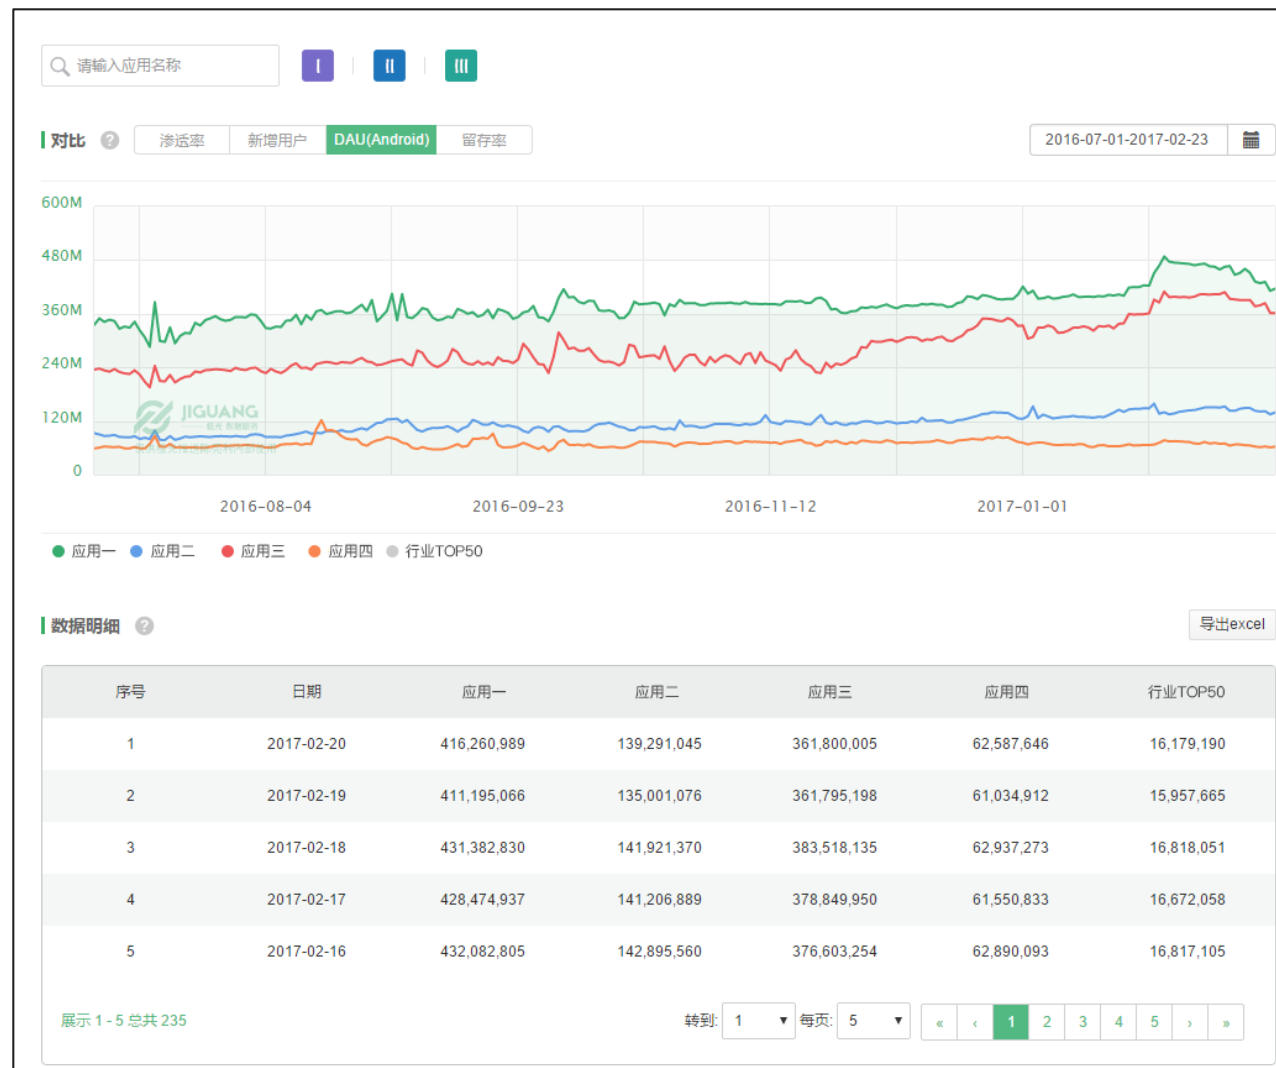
请输入应用名称

I II III

对比 ? 渗透率 新增用户 DAU(Android) 留存率

2016-07-01-2017-02-23

600M
480M
360M
240M
120M
0

JIGUANG

2016-08-04 2016-09-23 2016-11-12 2017-01-01

应用一 应用二 应用三 应用四 行业TOP50

数据明细 ?

导出excel

| 序号 | 日期 | 应用一 | 应用二 | 应用三 | 应用四 | 行业TOP50 |
|---|---|---|---|---|---|---|
| 1 | 2017-02-20 | 416,260,989 | 139,291,045 | 361,800,005 | 62,587,646 | 16,179,190 |
| 2 | 2017-02-19 | 411,195,066 | 135,001,076 | 361,795,198 | 61,034,912 | 15,957,665 |
| 3 | 2017-02-18 | 431,382,830 | 141,921,370 | 383,518,135 | 62,937,273 | 16,818,051 |
| 4 | 2017-02-17 | 428,474,937 | 141,206,889 | 378,849,950 | 61,550,833 | 16,672,058 |
| 5 | 2017-02-16 | 432,082,805 | 142,895,560 | 376,603,254 | 62,890,093 | 16,817,105 |

展示 1 - 5 总共 235

转到: 1 每页: 5 « ‹ 1 2 3 4 5 › »